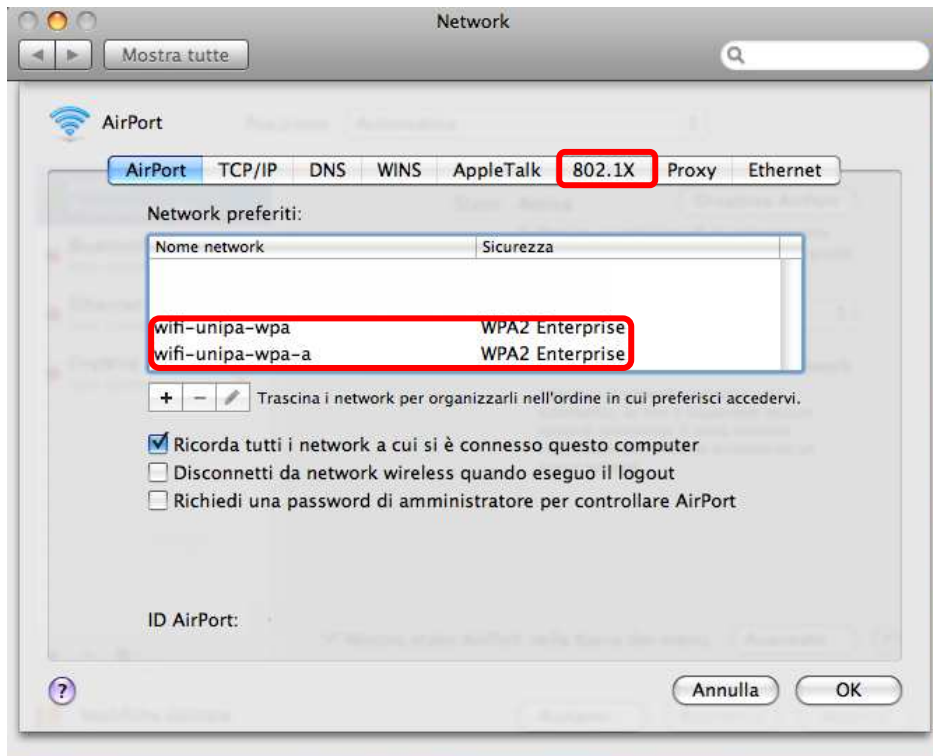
Network

Mostra tutte

AirPort

AirPort | TCP/IP | DNS | WINS | AppleTalk | 802.1X | Proxy | Ethernet

Network preferiti:

| Nome network | Sicurezza |
|---|---|
| wifi-unipa-wpa | WPA2 Enterprise |
| wifi-unipa-wpa-a | WPA2 Enterprise |

+ −

Trascina i network per organizzarli nell'ordine in cui preferisci accedervi.

Ricorda tutti i network a cui si è connesso questo computer

Disconnetti da network wireless quando eseguo il logout

Richiedi una password di amministratore per controllare AirPort

ID AirPort:

?

Annulla

OK